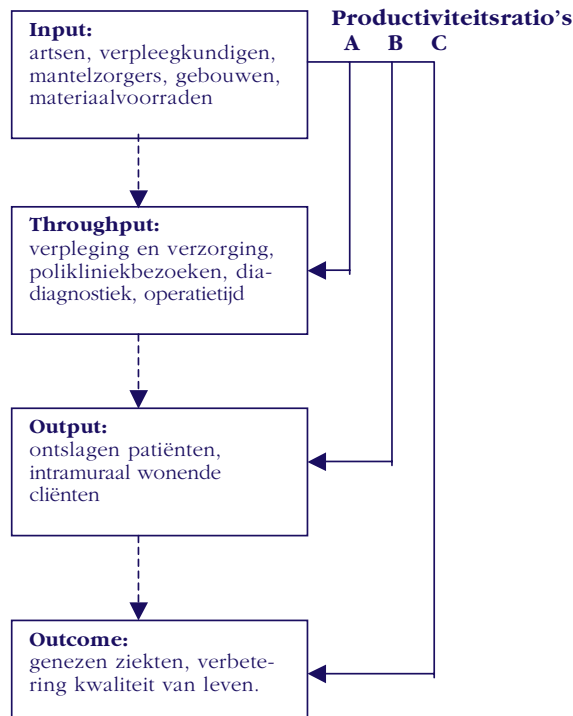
Input:
artsen, verpleegkundigen, mantelzorgers, gebouwen, materiaalvoorraden

Productiviteitsratio's
A B C

Throughput:
verpleging en verzorging, polikliniekbezoeken, diadiagnostiek, operatietijd

Output:
ontslagen patiënten, intramuraal wonende cliënten

Outcome:
genezen ziekten, verbetering kwaliteit van leven.